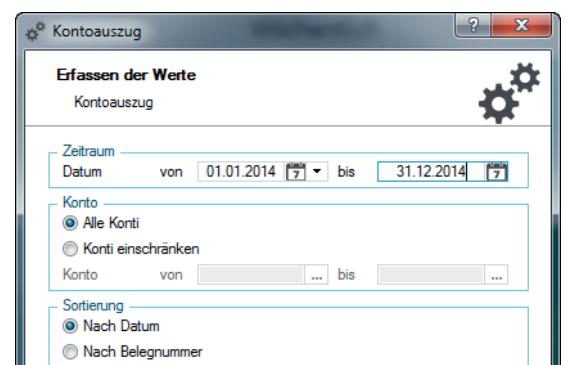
Kontoauszug

? X

Erfassen der Werte

Kontoauszug

Zeitraum

Datum von 01.01.2014 bis 31.12.2014

Konto

Alle Konti

Konti einschränken

Konto von ... bis ...

Sortierung

Nach Datum

Nach Belegnummer